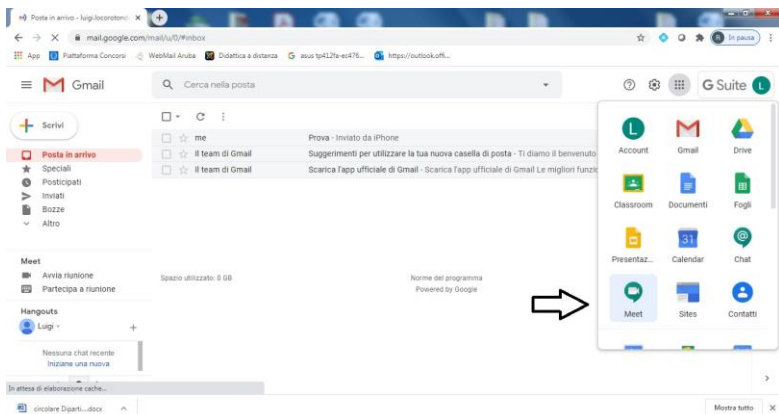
Posta in arrivo - luigi.locorotond... ×
mail.google.com/mail/u/0/#inbox
In pausa
App Piattaforma Concorsi WebMail Aruba Didattica a distanza asus tp412fa-ec476... https://outlook.offi...
Gmail
Cerca nella posta
G Suite
Scrivi
Posta in arrivo
Speciali
Posticipati
Inviati
Bozze
Altro
me
Prova - Inviato da iPhone
Il team di Gmail
Suggerimenti per utilizzare la tua nuova casella di posta - Ti diamo il benvenuto
Il team di Gmail
Scarica l'app ufficiale di Gmail - Scarica l'app ufficiale di Gmail Le migliori funzio
Account
Gmail
Drive
Classroom
Documenti
Fogli
Presentaz...
Calendar
Chat
Meet
Sites
Contatti
Meet
Avvia riunione
Partecipa a riunione
Hangouts
Luigi
Nessuna chat recente
Iniziane una nuova
Spazio utilizzato: 0 GB
Norme del programma
Powered by Google
In attesa di elaborazione cache...
circolare Diparti....docx
Mostra tutto